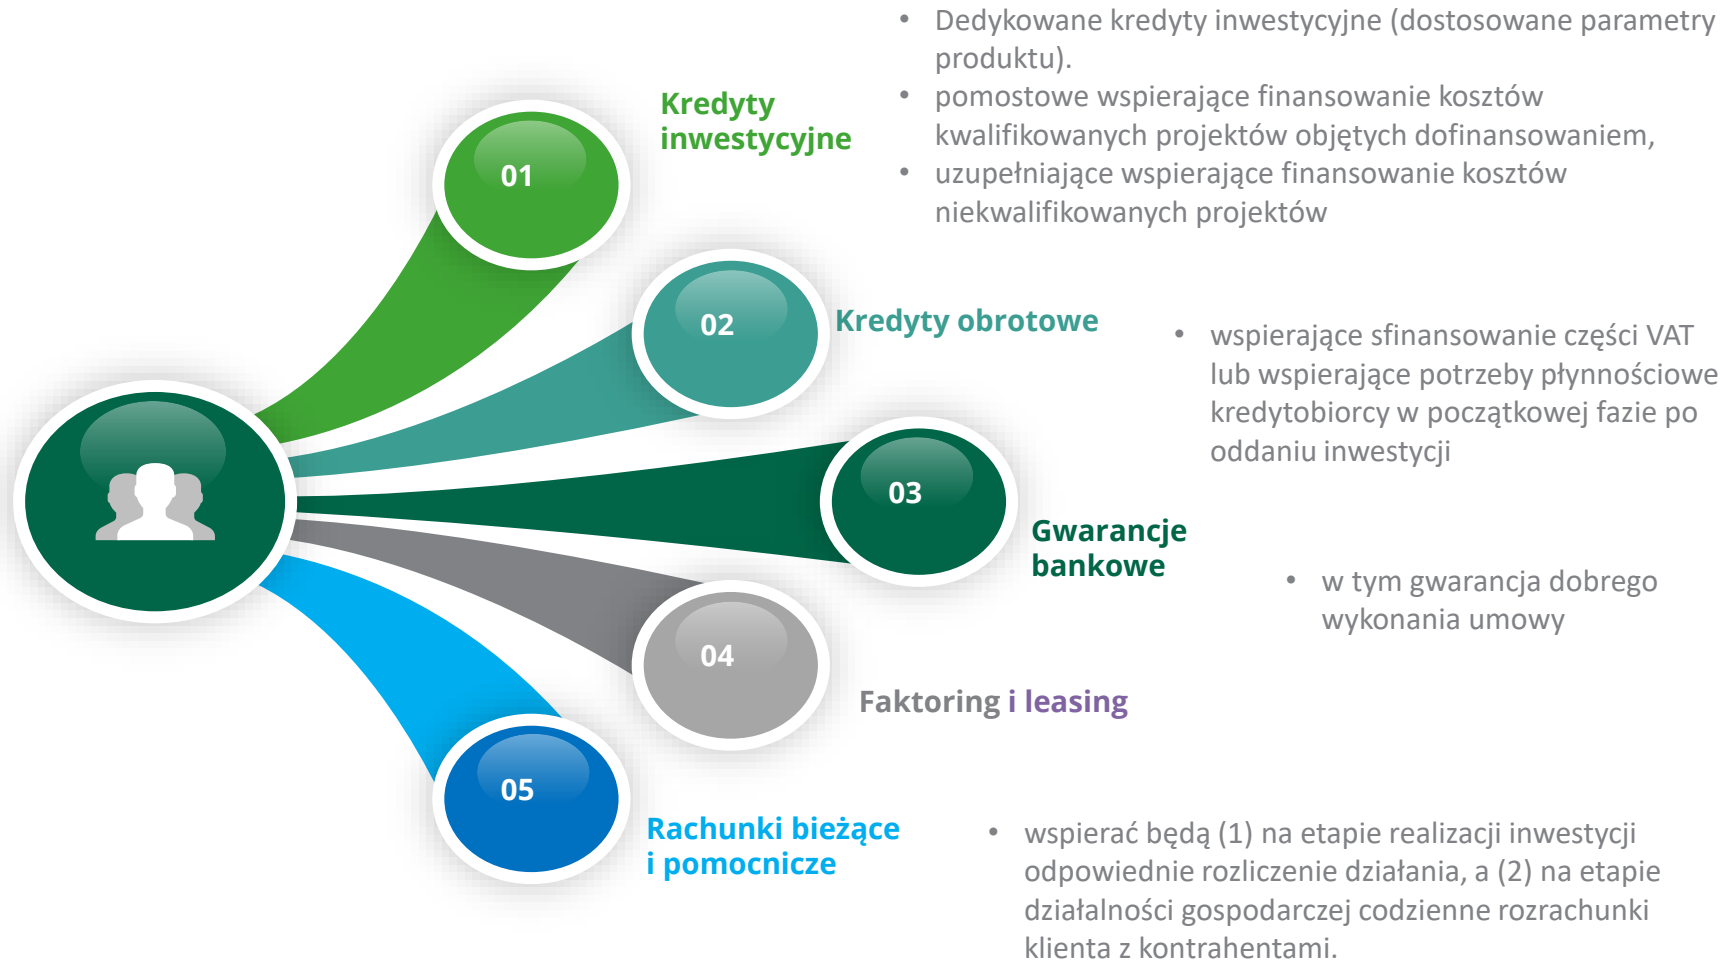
01

Kredyty inwestycyjne

• Dedykowane kredyty inwestycyjne (dostosowane parametry produktu).
• pomostowe wspierające finansowanie kosztów kwalifikowanych projektów objętych dofinansowaniem,
• uzupełniające wspierające finansowanie kosztów niekwalifikowanych projektów

02

Kredyty obrotowe

• wspierające sfinansowanie części VAT lub wspierające potrzeby płynnościowe kredytobiorcy w początkowej fazie po oddaniu inwestycji

03

Gwarancje bankowe

• w tym gwarancja dobrego wykonania umowy

04

Faktoring i leasing

05

Rachunki bieżące i pomocnicze

• wspierać będą (1) na etapie realizacji inwestycji odpowiednie rozliczenie działania, a (2) na etapie działalności gospodarczej codzienne rozrachunki klienta z kontrahentami.